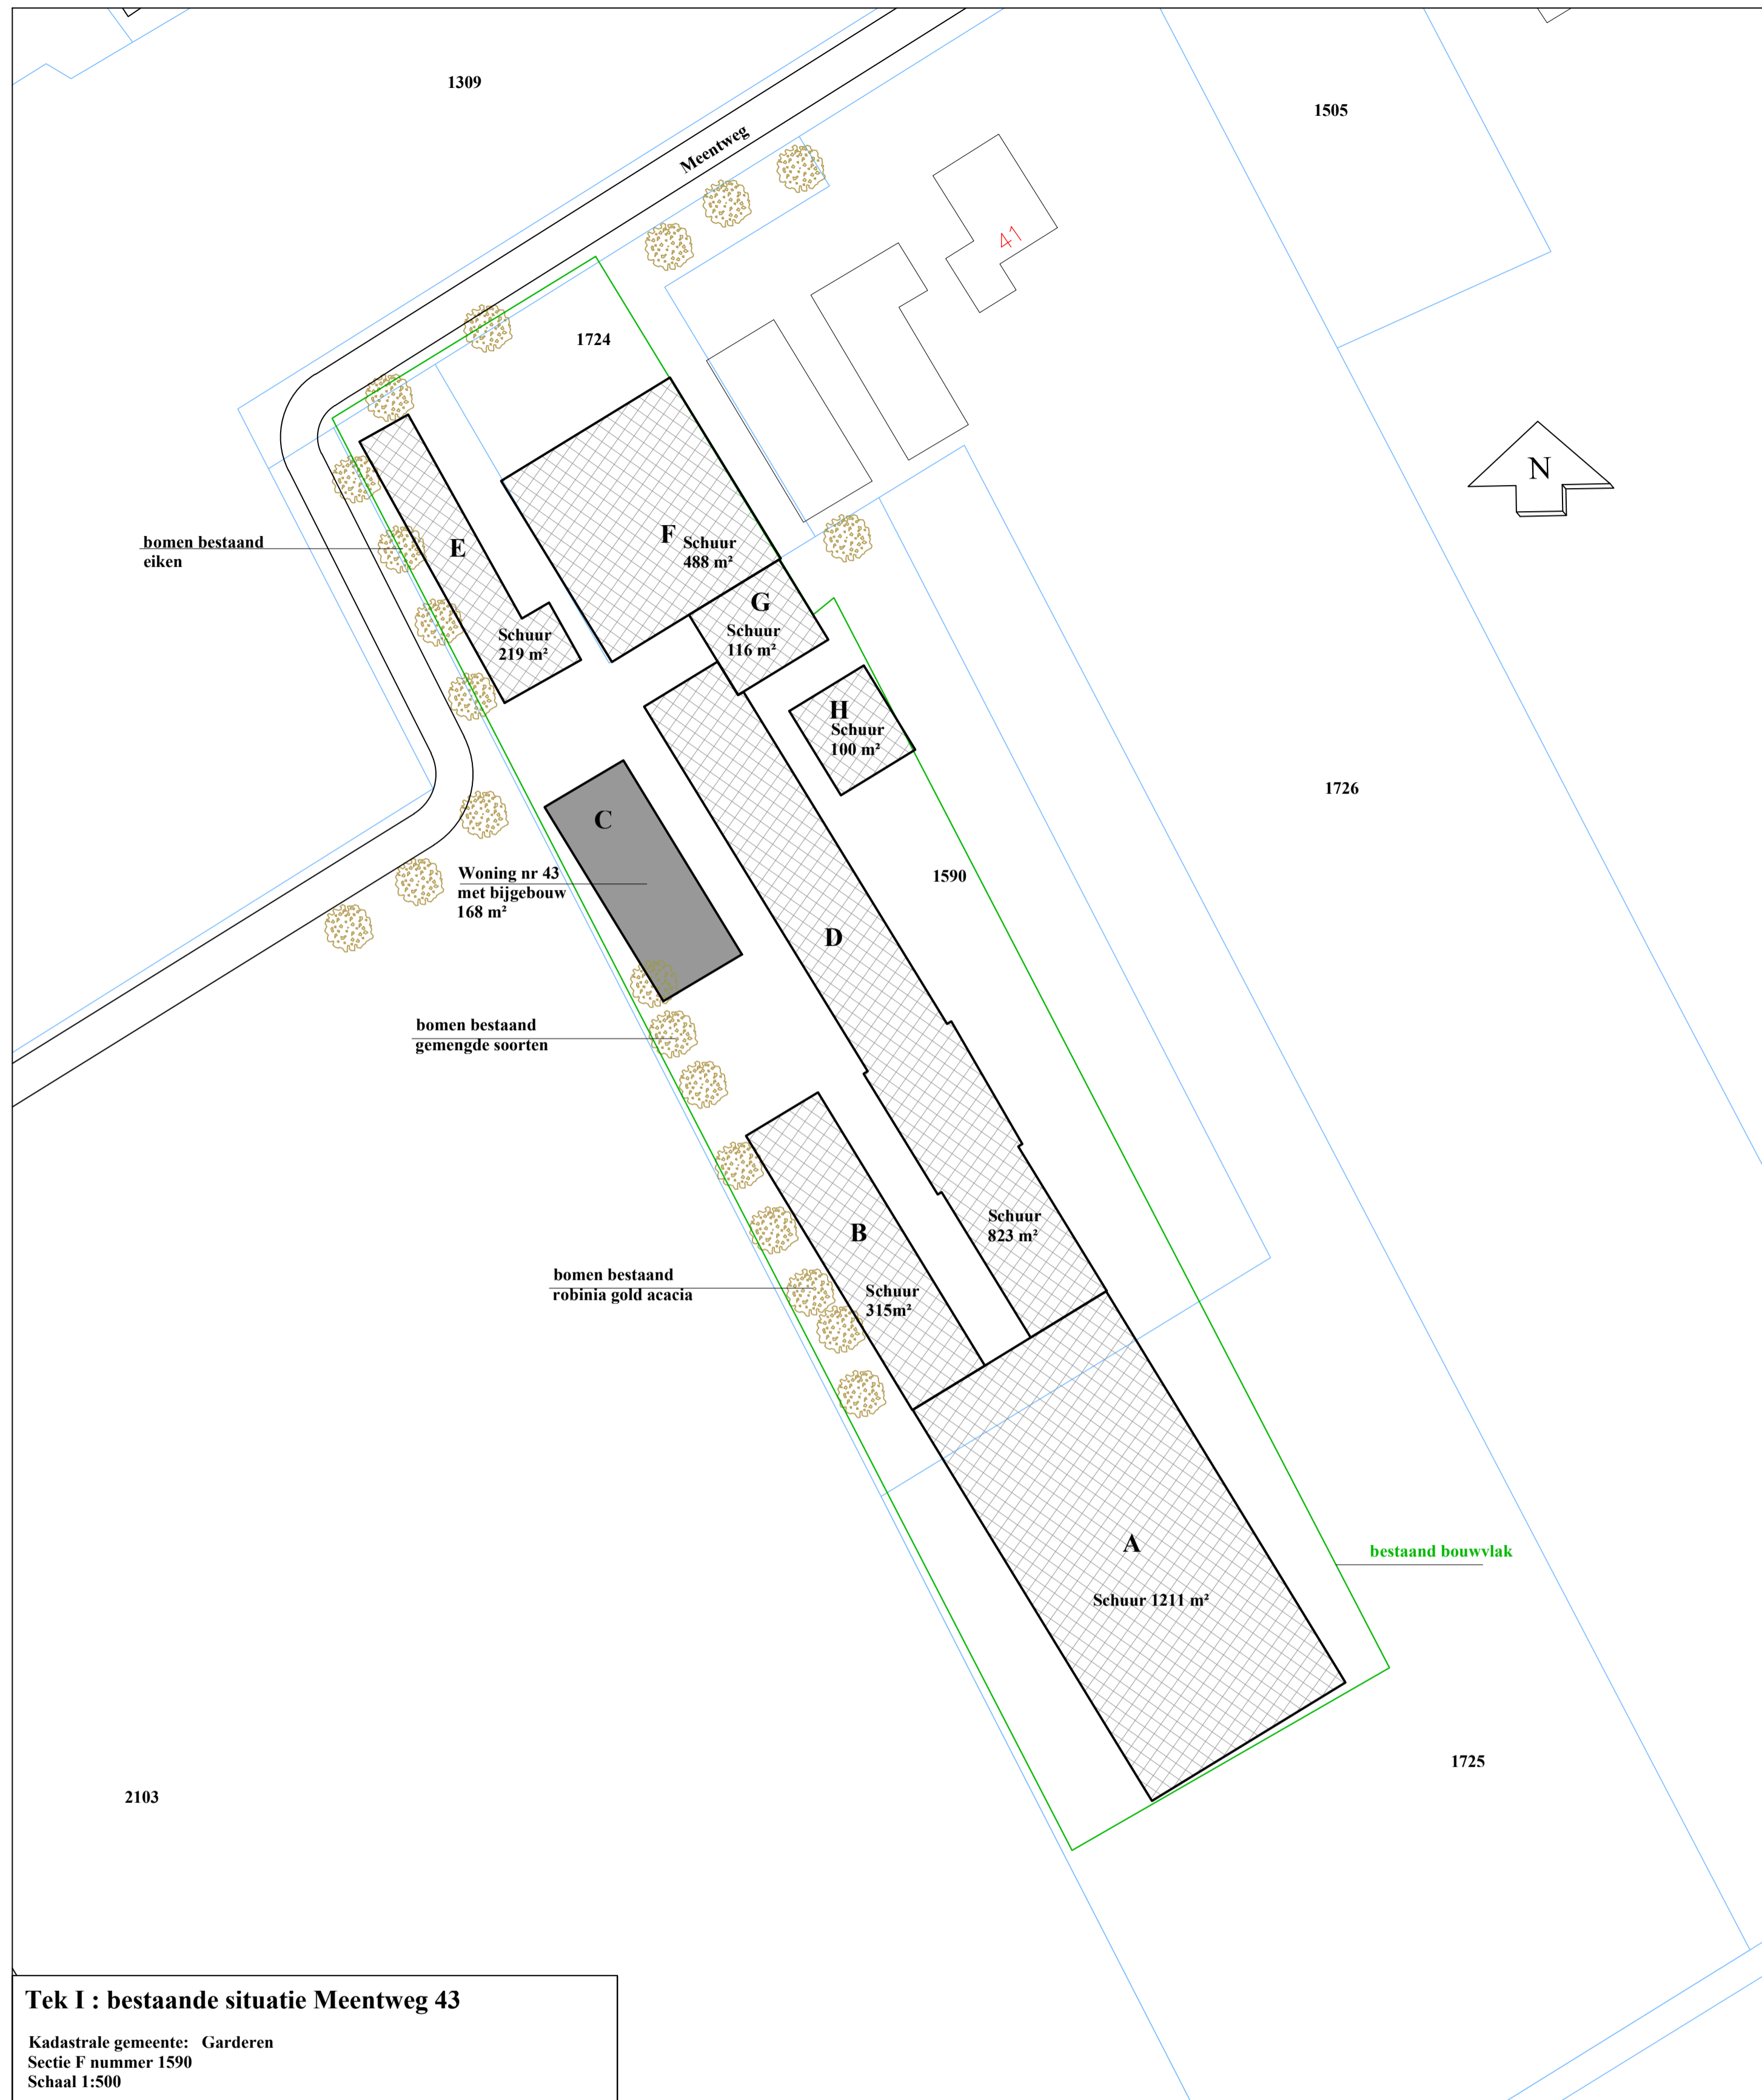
1309

1505

Meentweg

41

1724

N

bomen bestaand
eiken

E

F Schuur 488 m²

G
Schuur
116 m²

Schuur
219 m²

H
Schuur
100 m²

1726

C

Woning nr 43
met bijgebouw
168 m²

1590

D

bomen bestaand
gemengde soorten

Schuur
823 m²

B

bomen bestaand
robinia gold acacia

Schuur
315m²

A

bestaand bouwvlak

Schuur 1211 m²

1725

2103

Tek I : bestaande situatie Meentweg 43

Kadastrale gemeente: Garderen
Sectie F nummer 1590
Schaal 1:500